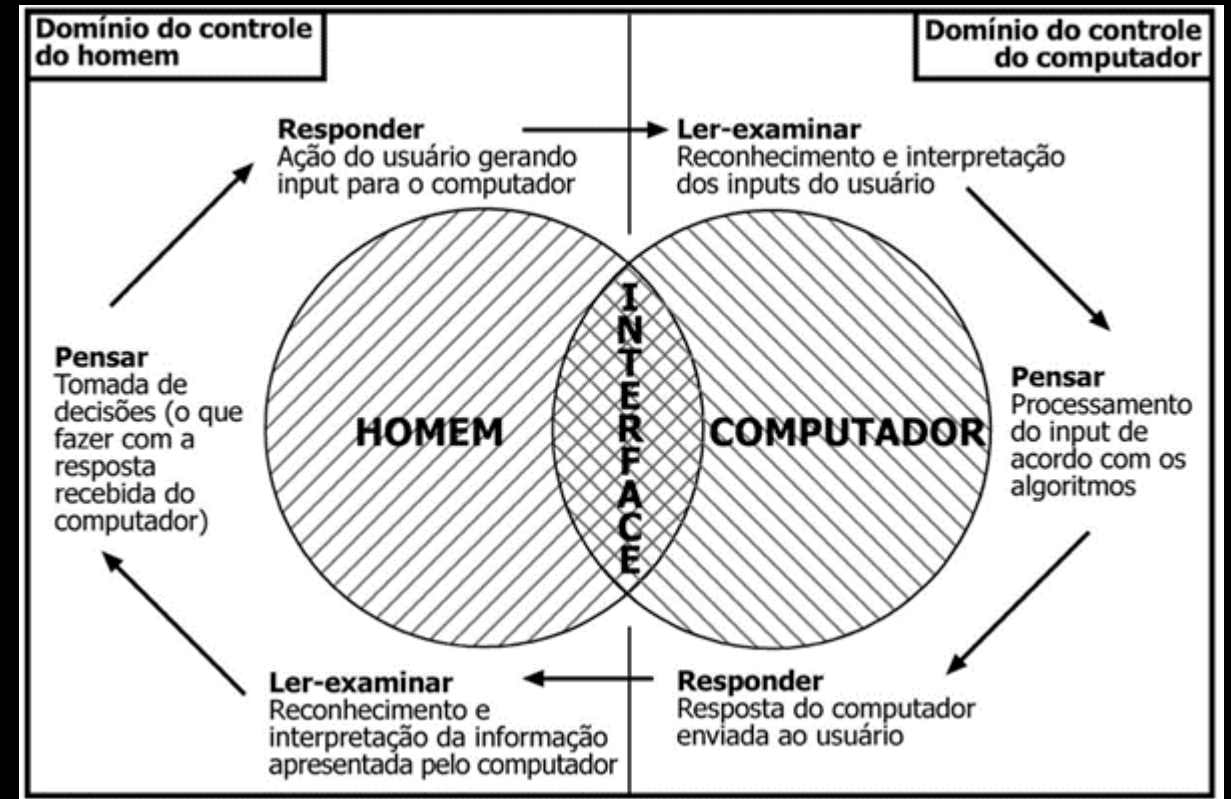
Domínio do controle do homem

Domínio do controle do computador

Responder
Ação do usuário gerando input para o computador

Ler-examinar
Reconhecimento e interpretação dos inputs do usuário

Pensar
Tomada de decisões (o que fazer com a resposta recebida do computador)

HOMEM

INTERFACE

COMPUTADOR

Pensar
Processamento do input de acordo com os algoritmos

Ler-examinar
Reconhecimento e interpretação da informação apresentada pelo computador

Responder
Resposta do computador enviada ao usuário